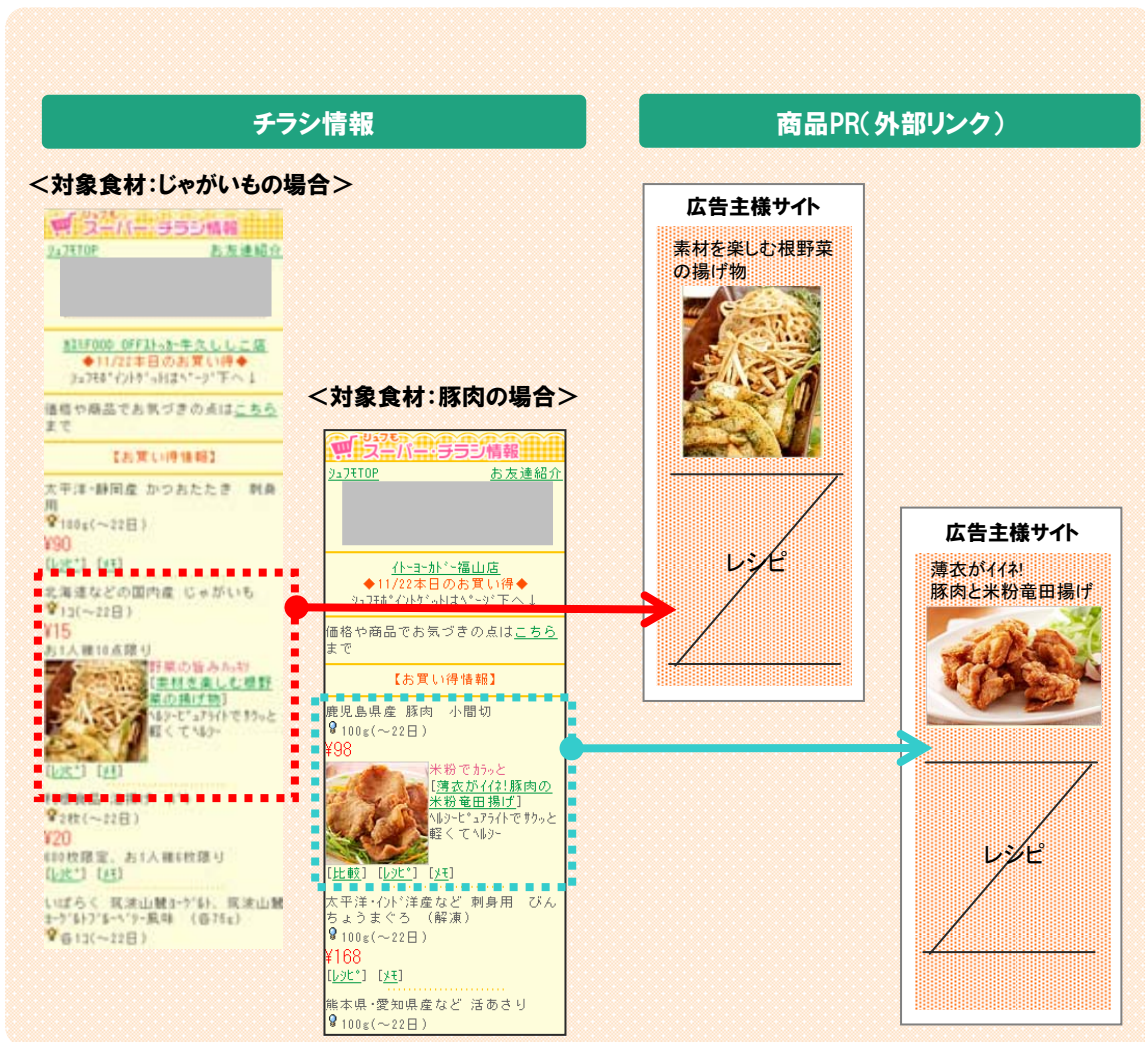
チラシ情報

商品PR(外部リンク)

<対象食材:じゃがいもの場合>

シュフモ スーパー・チラシ情報
シュフモTOP　お友達紹介

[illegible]FOOD OFFストッカー牛久しし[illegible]店
◆11/22本日のお買い得◆
シュフモポイントゲットは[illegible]ページ下へ↓

価格や商品でお気づきの点はこちらまで

【お買い得情報】

太平洋・静岡産 かつおたたき 刺身用
100g(~22日)
¥90
[レシピ] [メモ]

北海道などの国内産 じゃがいも
1コ(~22日)
¥15
お1人様10点限り
野菜の旨み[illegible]
[素材を楽しむ根野菜の揚げ物]
ヘルシーピュアライトでサクッと軽くてヘルシー
[レシピ] [メモ]

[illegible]
2枚(~22日)
¥20
600枚限定、お1人様6枚限り
[レシピ] [メモ]

いばらく 筑波山麓ヨーグルト、筑波山麓ヨーグルトブルーベリー風味 (各75g)
各1コ(~22日)

<対象食材:豚肉の場合>

シュフモ スーパー・チラシ情報
シュフモTOP　お友達紹介

イトーヨーカドー福山店
◆11/22本日のお買い得◆
シュフモポイントゲットはページ下へ↓

価格や商品でお気づきの点はこちらまで

【お買い得情報】

鹿児島県産 豚肉 小間切
100g(~22日)
¥98
米粉でカラッと
[薄衣がイイネ!豚肉の米粉竜田揚げ]
ヘルシーピュアライトでサクッと軽くてヘルシー
[比較] [レシピ] [メモ]

太平洋・インド洋産など 刺身用 びんちょうまぐろ (解凍)
100g(~22日)
¥168
[レシピ] [メモ]

熊本県・愛知県産など 活あさり
100g(~22日)

広告主様サイト
素材を楽しむ根野菜の揚げ物
レシピ

広告主様サイト
薄衣がイイネ!
豚肉と米粉竜田揚げ
レシピ